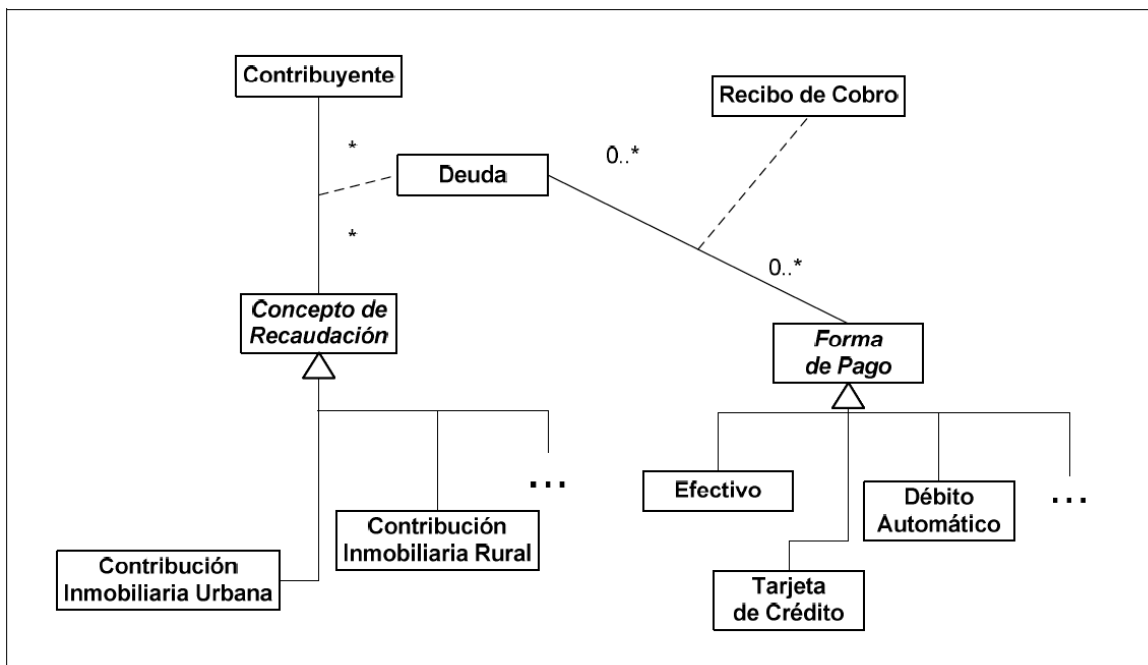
Contribuyente

Recibo de Cobro

*

Deuda

0..*

*

0..*

Concepto de Recaudación

Forma de Pago

...

Efectivo

Débito Automático

...

Contribución Inmobiliaria Rural

Contribución Inmobiliaria Urbana

Tarjeta de Crédito